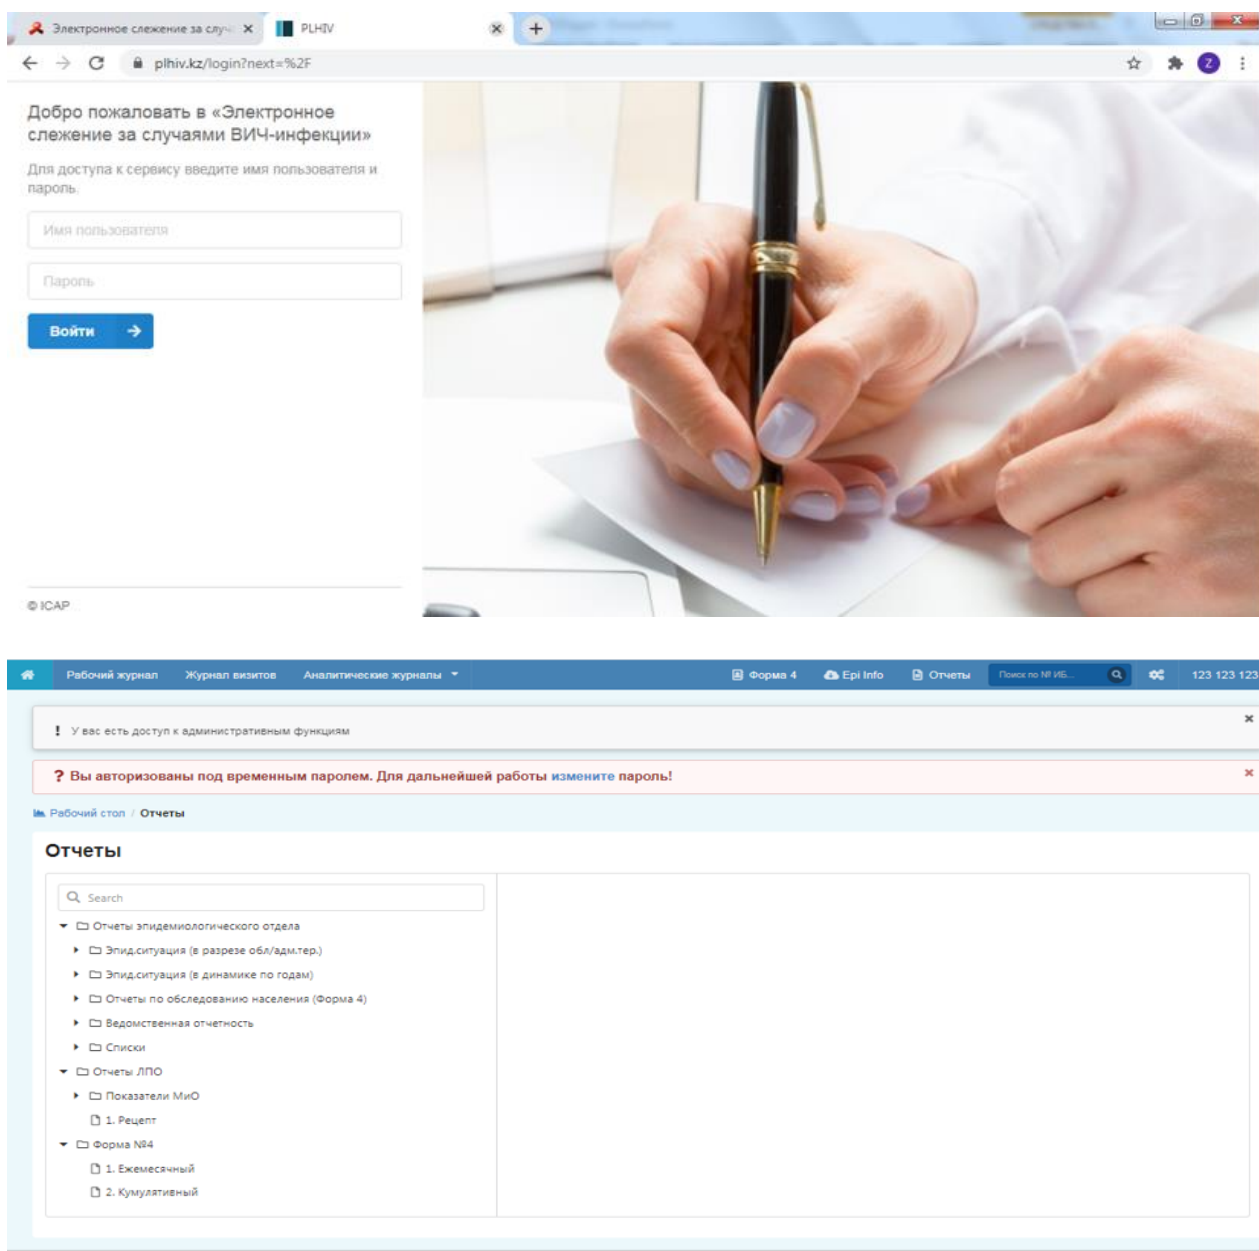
Электронное слежение за случ ×   PLHIV ×   +

plhiv.kz/login?next=%2F

Добро пожаловать в «Электронное слежение за случаями ВИЧ-инфекции»

Для доступа к сервису введите имя пользователя и пароль.

Имя пользователя

Пароль

Войти →

© ICAP

Рабочий журнал   Журнал визитов   Аналитические журналы   Форма 4   Epi Info   Отчеты   Поиск по № ИБ...   123 123 123

! У вас есть доступ к административным функциям ×

? Вы авторизованы под временным паролем. Для дальнейшей работы измените пароль! ×

Рабочий стол / Отчеты

Отчеты

Search

Отчеты эпидемиологического отдела
Эпид.ситуация (в разрезе обл/адм.тер.)
Эпид.ситуация (в динамике по годам)
Отчеты по обследованию населения (Форма 4)
Ведомственная отчетность
Списки
Отчеты ЛПО
Показатели МиО
1. Рецепт
Форма №4
1. Ежемесячный
2. Кумулятивный